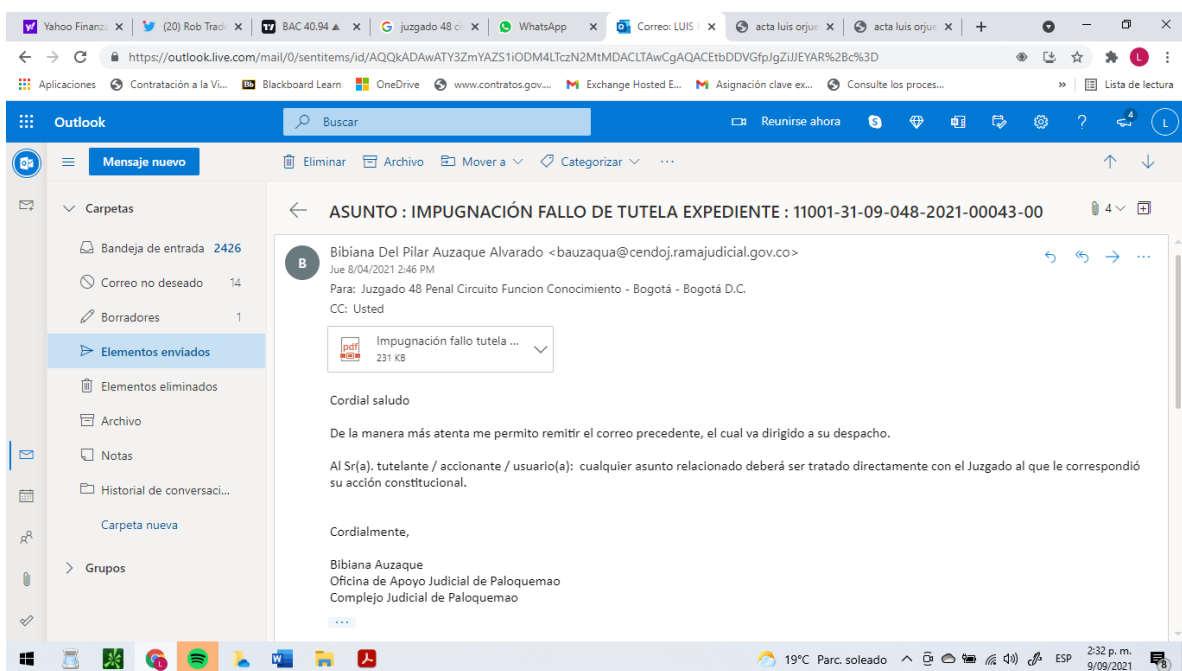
Yahoo Finanz ×
(20) Rob Trad ×
BAC 40.94 ▲ ×
G juzgado 48 ci ×
WhatsApp ×
Correo: LUIS ×
acta luis orjue ×
acta luis orjue ×
+

https://outlook.live.com/mail/0/sentitems/id/AQQkADAwATY3ZmYAZS1iODM4LTczN2MtMDACLTAwCgAQACEtbDDVGfpJgZiJJEYAR%2Bc%3D

Aplicaciones  Contratación a la Vi...  Blackboard Learn  OneDrive  www.contratos.gov....  Exchange Hosted E...  Asignación clave ex...  Consulte los proces...  »  Lista de lectura

Outlook  Buscar  Reunirse ahora  4  L

Mensaje nuevo  Eliminar  Archivo  Mover a  Categorizar  ···

Carpetas
Bandeja de entrada 2426
Correo no deseado 14
Borradores 1
Elementos enviados
Elementos eliminados
Archivo
Notas
Historial de conversaci...
Carpeta nueva
Grupos

ASUNTO : IMPUGNACIÓN FALLO DE TUTELA EXPEDIENTE : 11001-31-09-048-2021-00043-00  4

B  Bibiana Del Pilar Auzaque Alvarado <bauzaqua@cendoj.ramajudicial.gov.co>
Jue 8/04/2021 2:46 PM
Para: Juzgado 48 Penal Circuito Funcion Conocimiento - Bogotá - Bogotá D.C.
CC: Usted

pdf Impugnación fallo tutela ...
231 KB

Cordial saludo

De la manera más atenta me permito remitir el correo precedente, el cual va dirigido a su despacho.

Al Sr(a). tutelante / accionante / usuario(a): cualquier asunto relacionado deberá ser tratado directamente con el Juzgado al que le correspondió su acción constitucional.

Cordialmente,

Bibiana Auzaque
Oficina de Apoyo Judicial de Paloquemao
Complejo Judicial de Paloquemao

···

19°C Parc. soleado  ESP  2:32 p. m. 9/09/2021  8